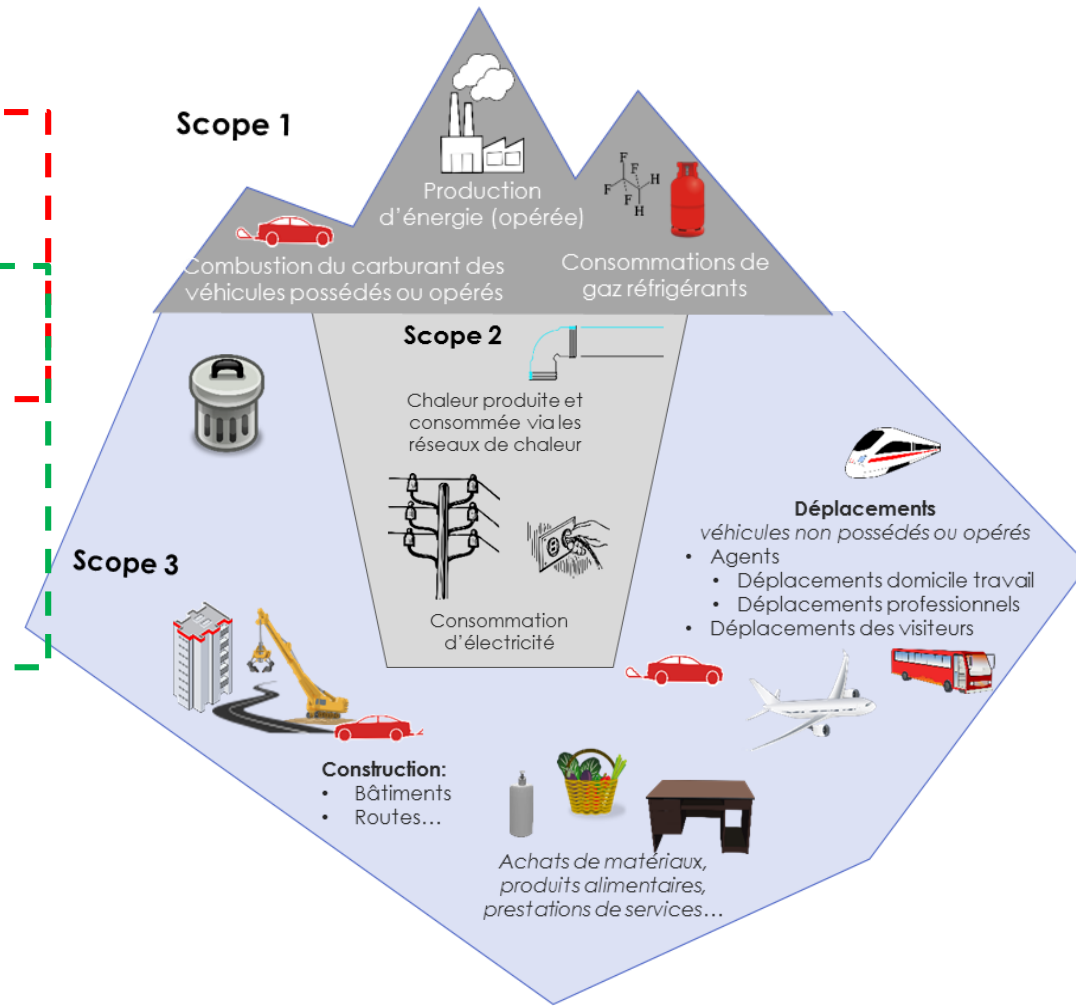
Scope 1

Production d'énergie (opérée)

Combustion du carburant des véhicules possédés ou opérés

Consommations de gaz réfrigérants

F
F
F
F
H
H

Scope 2

Chaleur produite et consommée via les réseaux de chaleur

Consommation d'électricité

Scope 3

Déplacements
véhicules non possédés ou opérés
• Agents
• Déplacements domicile travail
• Déplacements professionnels
• Déplacements des visiteurs

Construction:
• Bâtiments
• Routes…

Achats de matériaux, produits alimentaires, prestations de services…